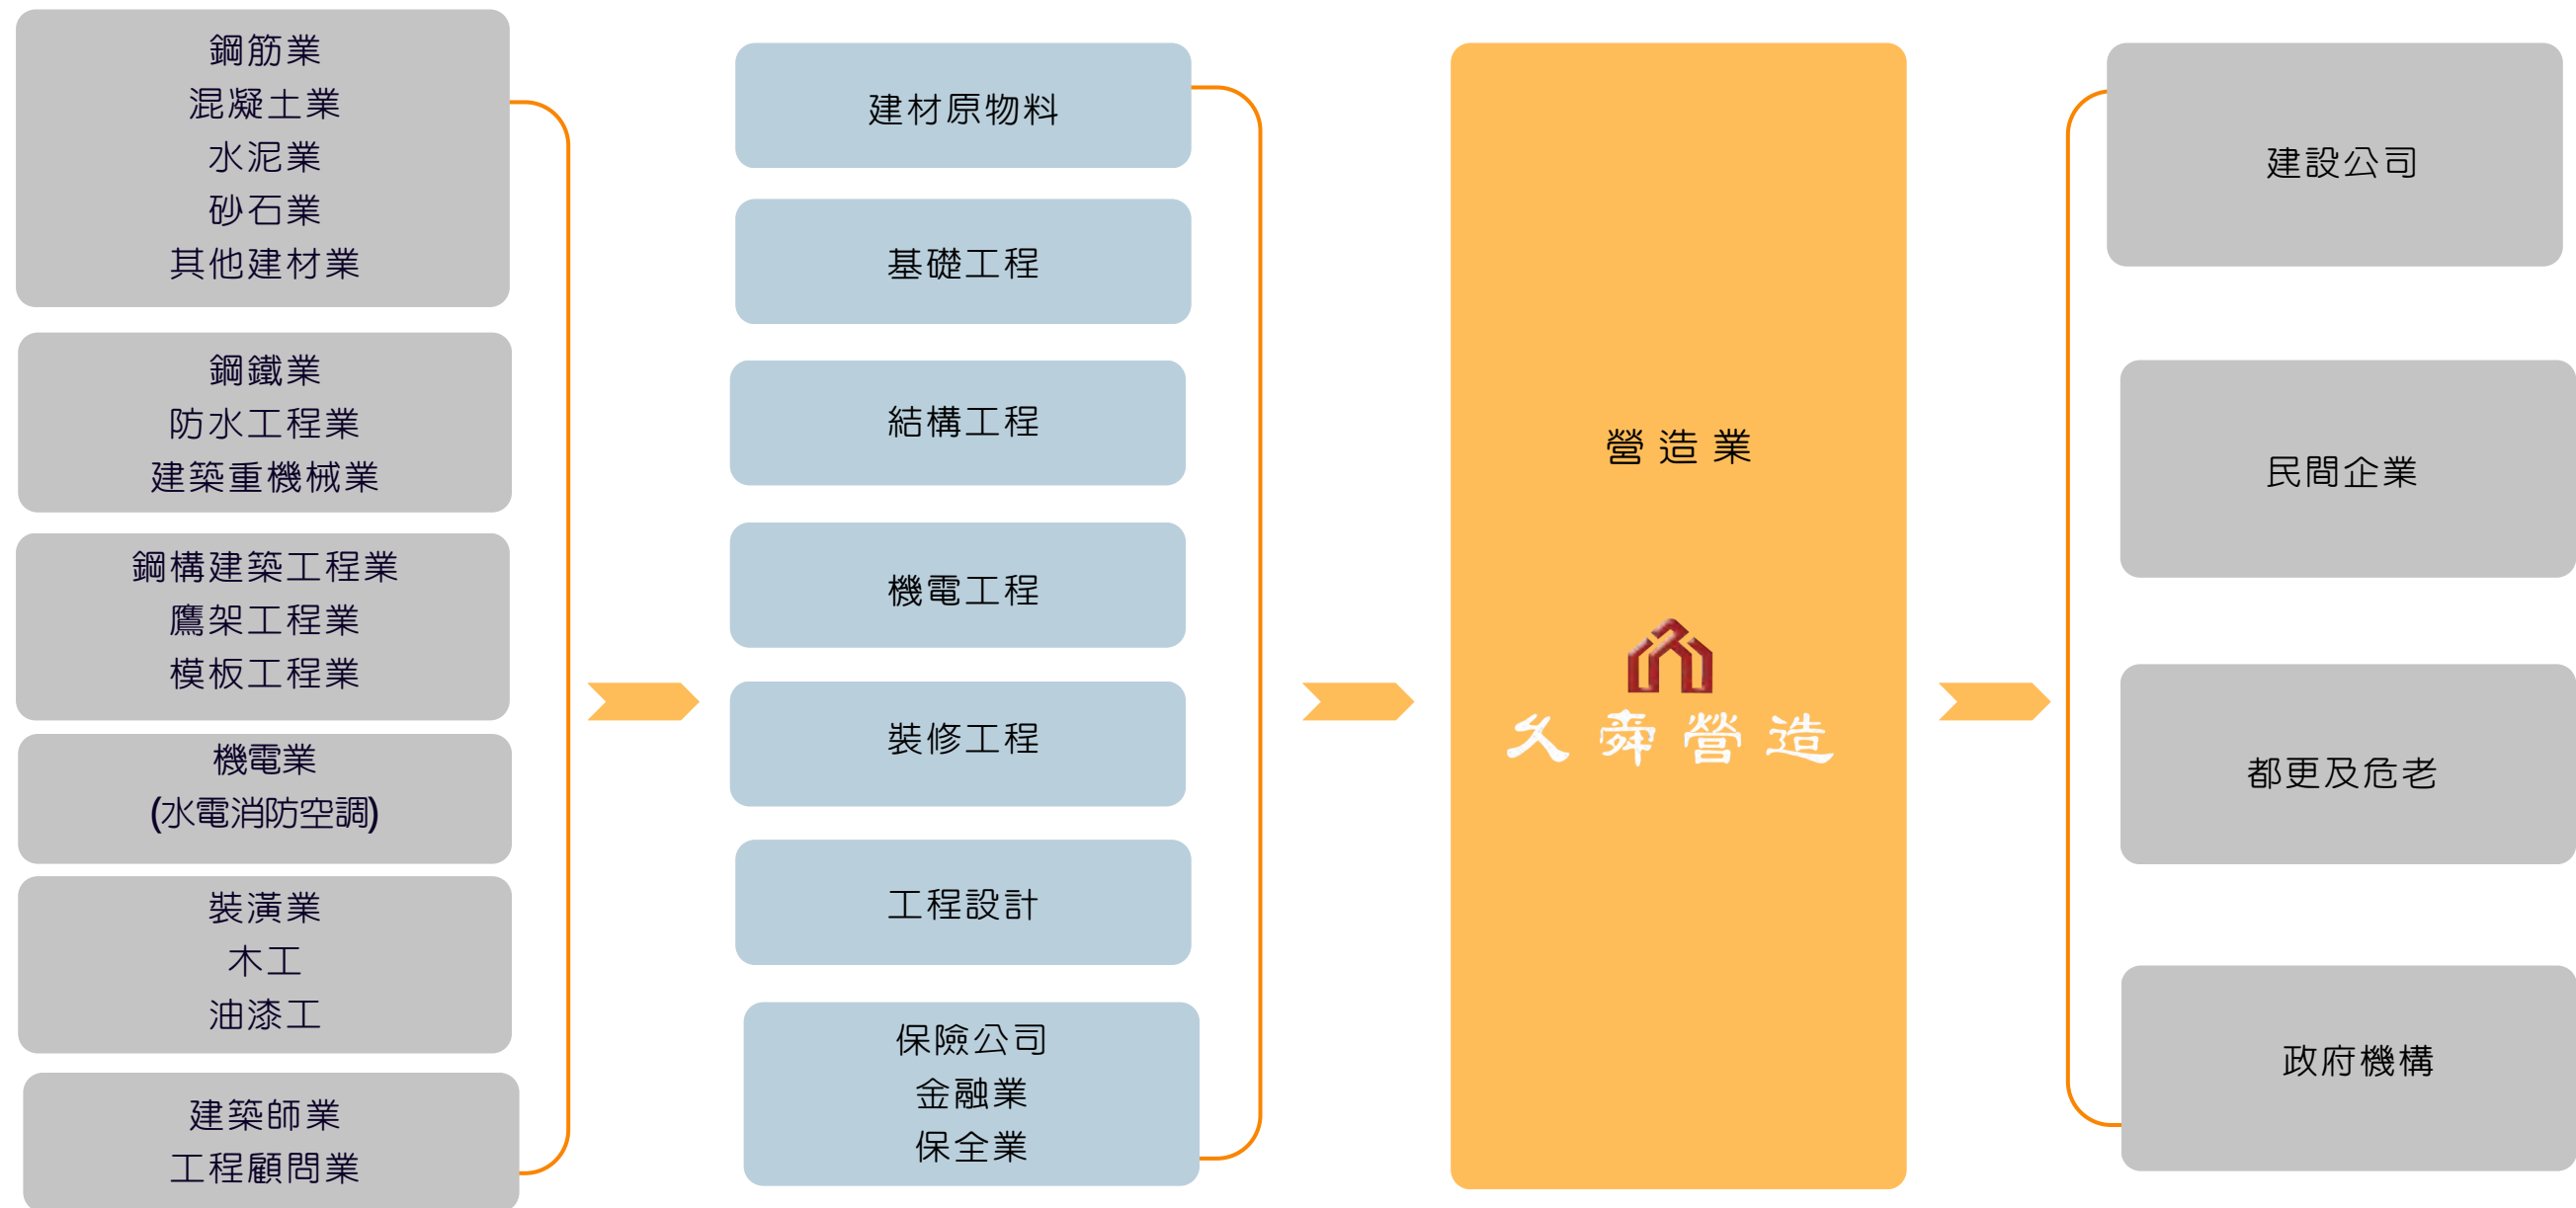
鋼筋業
混凝土業
水泥業
砂石業
其他建材業

鋼鐵業
防水工程業
建築重機械業

鋼構建築工程業
鷹架工程業
模板工程業

機電業
(水電消防空調)

裝潢業
木工
油漆工

建築師業
工程顧問業

建材原物料

基礎工程

結構工程

機電工程

裝修工程

工程設計

保險公司
金融業
保全業

營造業

久舜營造

建設公司

民間企業

都更及危老

政府機構